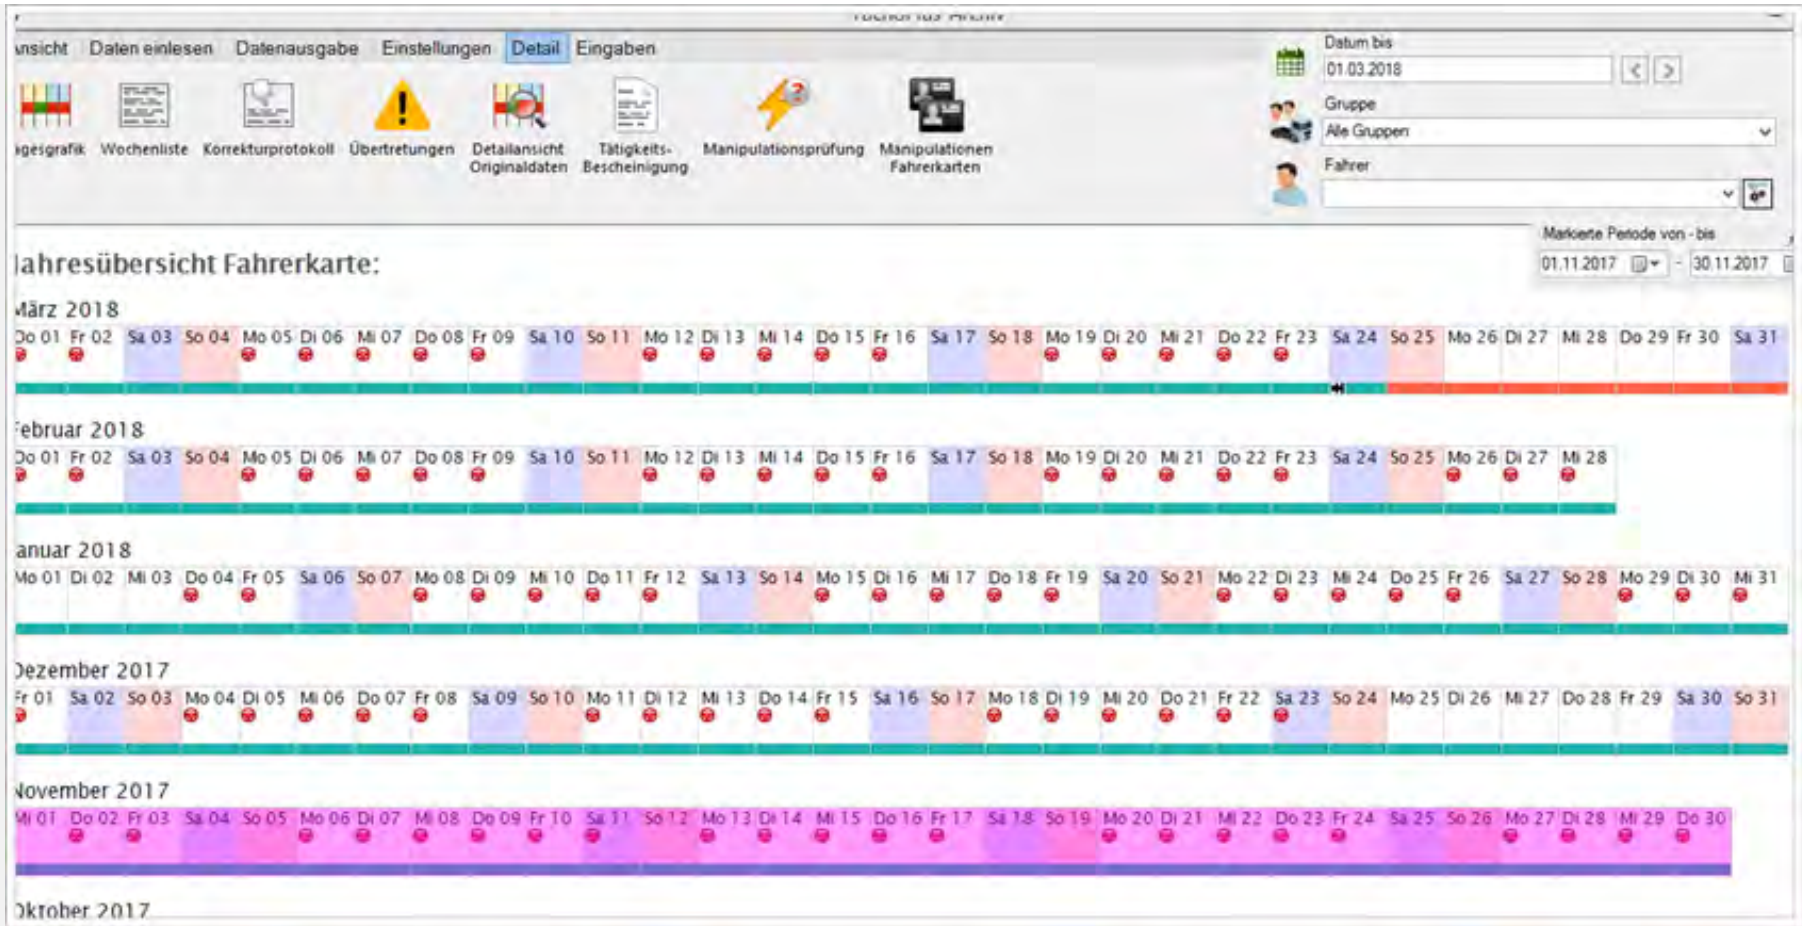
nsicht Daten einlesen Datenausgabe Einstellungen Detail Eingaben

agesgrafik Wochenliste Korrekturprotokoll Übertretungen Detailansicht Originaldaten Tätigkeits-Bescheinigung Manipulationsprüfung Manipulationen Fahrerkarten

Datum bis
01.03.2018
Gruppe
Alle Gruppen
Fahrer

Markierte Periode von - bis
01.11.2017 - 30.11.2017

ahresübersicht Fahrerkarte:

ärz 2018
Do 01 Fr 02 Sa 03 So 04 Mo 05 Di 06 Mi 07 Do 08 Fr 09 Sa 10 So 11 Mo 12 Di 13 Mi 14 Do 15 Fr 16 Sa 17 So 18 Mo 19 Di 20 Mi 21 Do 22 Fr 23 Sa 24 So 25 Mo 26 Di 27 Mi 28 Do 29 Fr 30 Sa 31

ebruar 2018
Do 01 Fr 02 Sa 03 So 04 Mo 05 Di 06 Mi 07 Do 08 Fr 09 Sa 10 So 11 Mo 12 Di 13 Mi 14 Do 15 Fr 16 Sa 17 So 18 Mo 19 Di 20 Mi 21 Do 22 Fr 23 Sa 24 So 25 Mo 26 Di 27 Mi 28

anuar 2018
Mo 01 Di 02 Mi 03 Do 04 Fr 05 Sa 06 So 07 Mo 08 Di 09 Mi 10 Do 11 Fr 12 Sa 13 So 14 Mo 15 Di 16 Mi 17 Do 18 Fr 19 Sa 20 So 21 Mo 22 Di 23 Mi 24 Do 25 Fr 26 Sa 27 So 28 Mo 29 Di 30 Mi 31

ezember 2017
Fr 01 Sa 02 So 03 Mo 04 Di 05 Mi 06 Do 07 Fr 08 Sa 09 So 10 Mo 11 Di 12 Mi 13 Do 14 Fr 15 Sa 16 So 17 Mo 18 Di 19 Mi 20 Do 21 Fr 22 Sa 23 So 24 Mo 25 Di 26 Mi 27 Do 28 Fr 29 Sa 30 So 31

ovember 2017
Mi 01 Do 02 Fr 03 Sa 04 So 05 Mo 06 Di 07 Mi 08 Do 09 Fr 10 Sa 11 So 12 Mo 13 Di 14 Mi 15 Do 16 Fr 17 Sa 18 So 19 Mo 20 Di 21 Mi 22 Do 23 Fr 24 Sa 25 So 26 Mo 27 Di 28 Mi 29 Do 30

ktober 2017